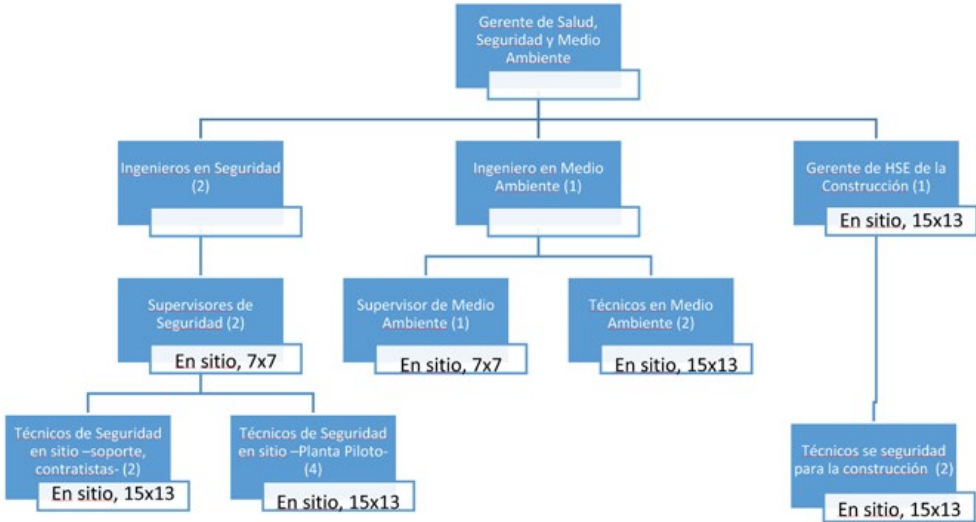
Gerente de Salud, Seguridad y Medio Ambiente

Ingenieros en Seguridad (2)

Ingeniero en Medio Ambiente (1)

Gerente de HSE de la Construcción (1)
En sitio, 15x13

Supervisores de Seguridad (2)
En sitio, 7x7

Supervisor de Medio Ambiente (1)
En sitio, 7x7

Técnicos en Medio Ambiente (2)
En sitio, 15x13

Técnicos de Seguridad en sitio –soporte, contratistas- (2)
En sitio, 15x13

Técnicos de Seguridad en sitio –Planta Piloto- (4)
En sitio, 15x13

Técnicos se seguridad para la construcción (2)
En sitio, 15x13